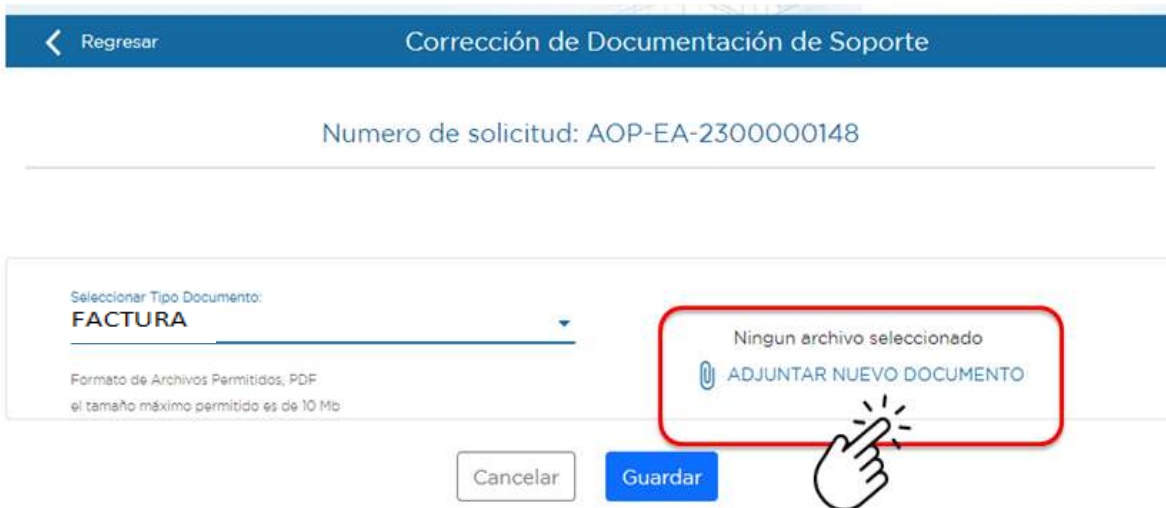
Regresar

Corrección de Documentación de Soporte

Numero de solicitud: AOP-EA-2300000148

Seleccionar Tipo Documento:
FACTURA

Formato de Archivos Permitidos, PDF
el tamaño máximo permitido es de 10 Mb

Ningun archivo seleccionado
ADJUNTAR NUEVO DOCUMENTO

Cancelar
Guardar